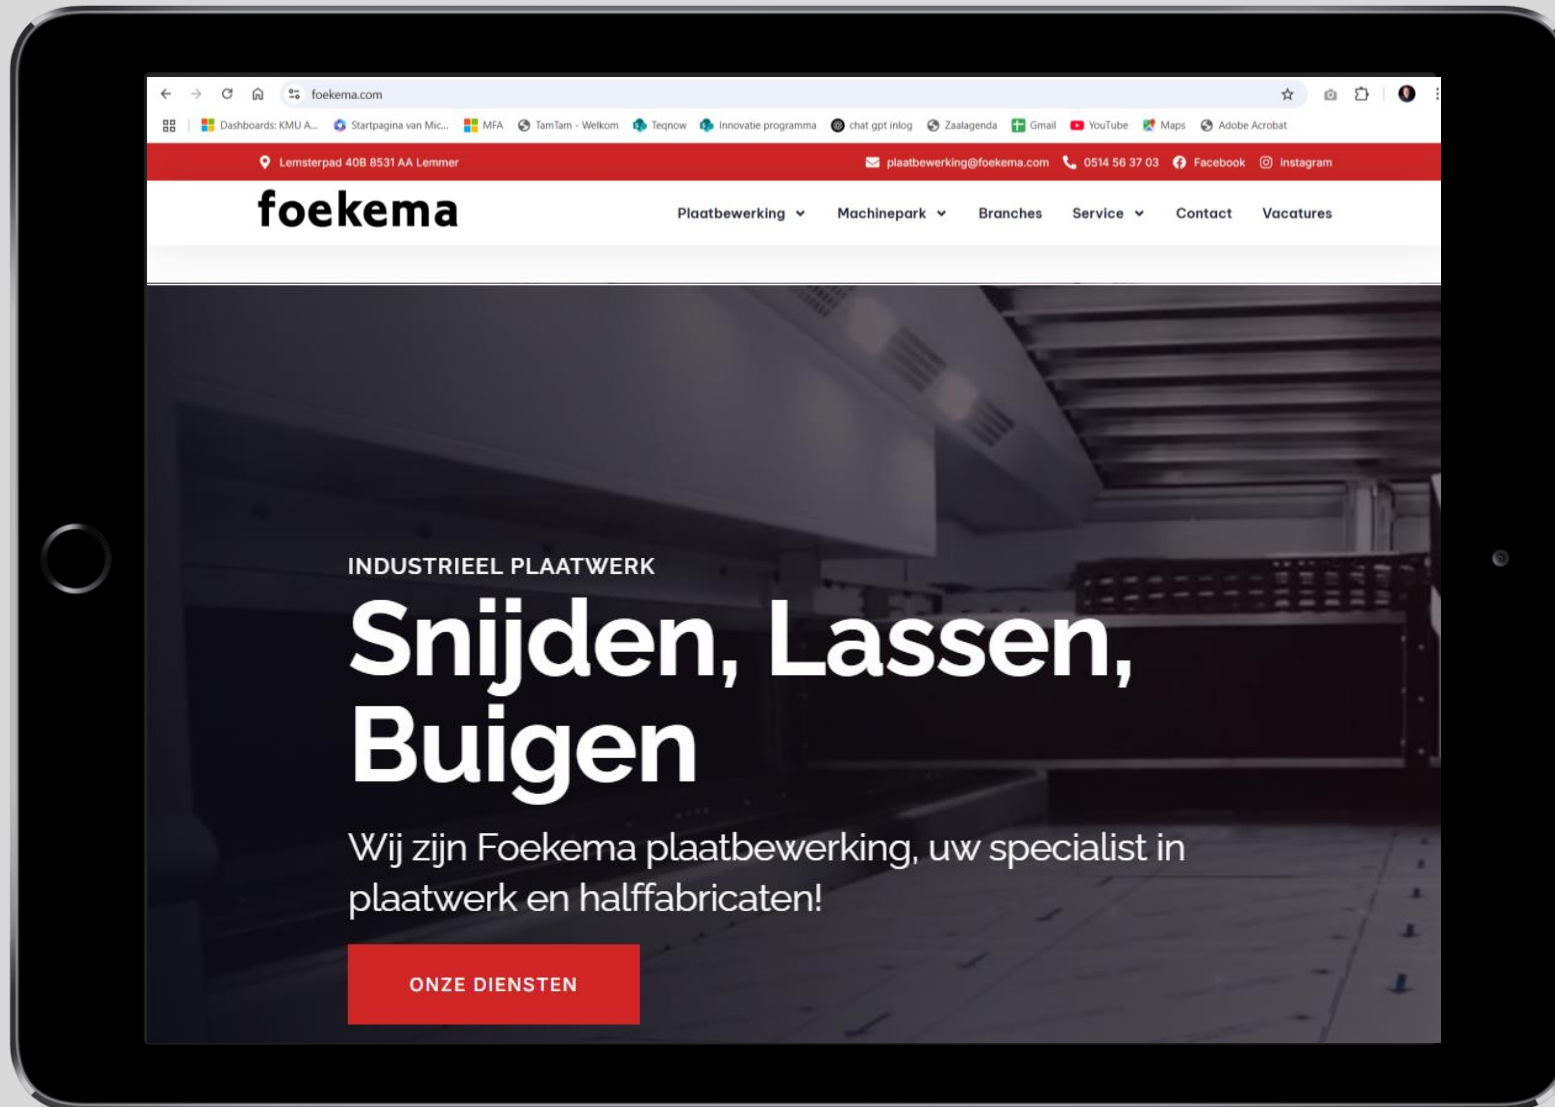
foekema.com

Dashboards: KMU A... Startpagina van Mic... MFA TamTam - Welkom Teqnow Innovatie programma chat gpt inlog Zaalagenda Gmail YouTube Maps Adobe Acrobat

Lemsterpad 40B 8531 AA Lemmer plaatbewerking@foekema.com 0514 56 37 03 Facebook instagram

foekema

Plaatbewerking Machinepark Branches Service Contact Vacatures

INDUSTRIEEL PLAATWERK

Snijden, Lassen, Buigen

Wij zijn Foekema plaatbewerking, uw specialist in plaatwerk en halffabricaten!

ONZE DIENSTEN